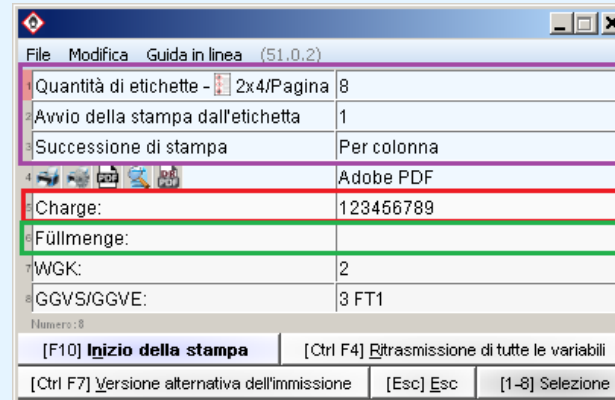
File Modifica Guida in linea (51.0.2)

| | |
|---|---|
| 1 Quantità di etichette - 2x4/Pagina | 8 |
| 2 Avvio della stampa dall'etichetta | 1 |
| 3 Successione di stampa | Per colonna |
| 4 | Adobe PDF |
| 5 Charge: | 123456789 |
| 6 Füllmenge: | |
| 7 WGK: | 2 |
| 8 GGVS/GGVE: | 3 FT1 |

Numero: 8

[F10] Inizio della stampa
[Ctrl F4] Ritrasmissione di tutte le variabili
[Ctrl F7] Versione alternativa dell'immissione
[Esc] Esc
[1-8] Selezione